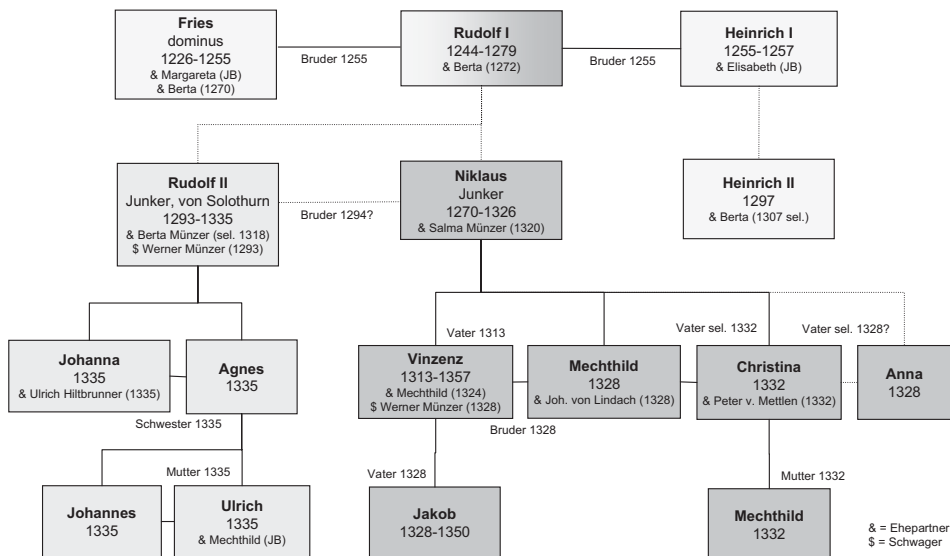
Fries
dominus
1226-1255
& Margareta (JB)
& Berta (1270)

Bruder 1255

Rudolf I
1244-1279
& Berta (1272)

Bruder 1255

Heinrich I
1255-1257
& Elisabeth (JB)

Rudolf II
Junker, von Solothurn
1293-1335
& Berta Münzer (sel. 1318)
$ Werner Münzer (1293)

Bruder 1294?

Niklaus
Junker
1270-1326
& Salma Münzer (1320)

Heinrich II
1297
& Berta (1307 sel.)

Vater 1313

Vater sel. 1332

Vater sel. 1328?

Johanna
1335
& Ulrich Hiltbrunner (1335)

Agnes
1335

Vinzenz
1313-1357
& Mechthild (1324)
$ Werner Münzer (1328)

Mechthild
1328
& Joh. von Lindach (1328)

Christina
1332
& Peter v. Mettlen (1332)

Anna
1328

Schwester 1335

Bruder 1328

Mutter 1335

Vater 1328

Mutter 1332

Johannes
1335

Ulrich
1335
& Mechthild (JB)

Jakob
1328-1350

Mechthild
1332

& = Ehepartner
$ = Schwager